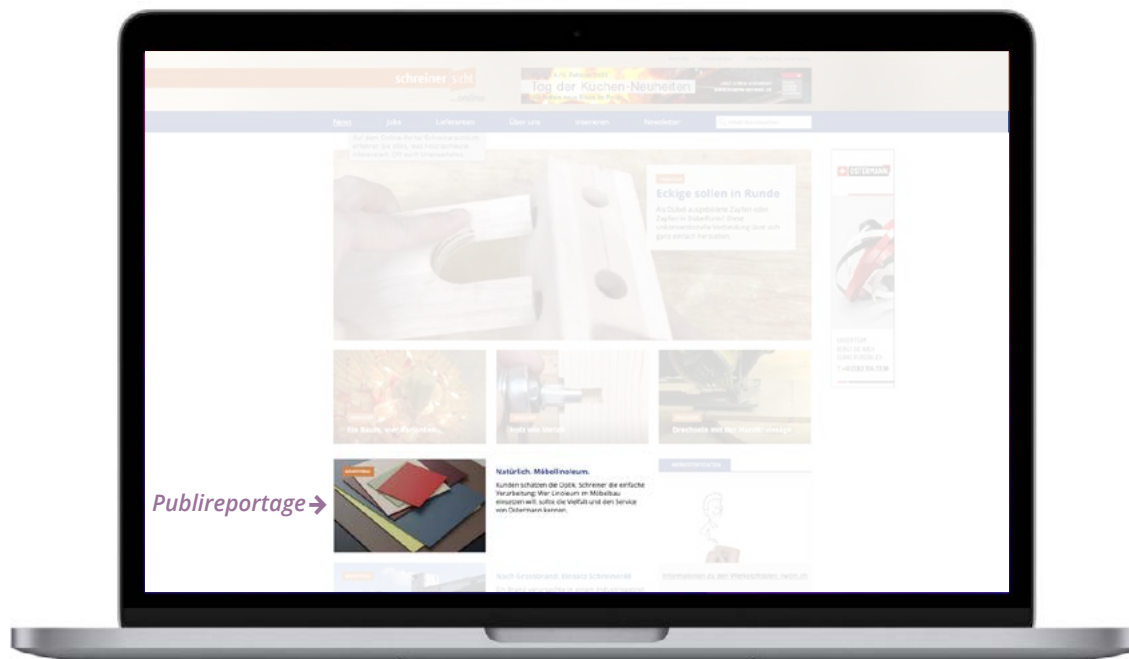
schreiner

Tag der Küchen-Neuheiten

News Jobs Lieferanten Über uns Inserieren Newsletter

Eckige sollen in Runde

OSTERMANN

Publireportage

Natürlich. Möbellinoleum.

Kunden schätzen die Optik, Schreiner die einfache Verarbeitung: Wer Linoleum im Möbelbau einsetzen will, sollte die Vielfalt und den Service von Ostermann kennen.